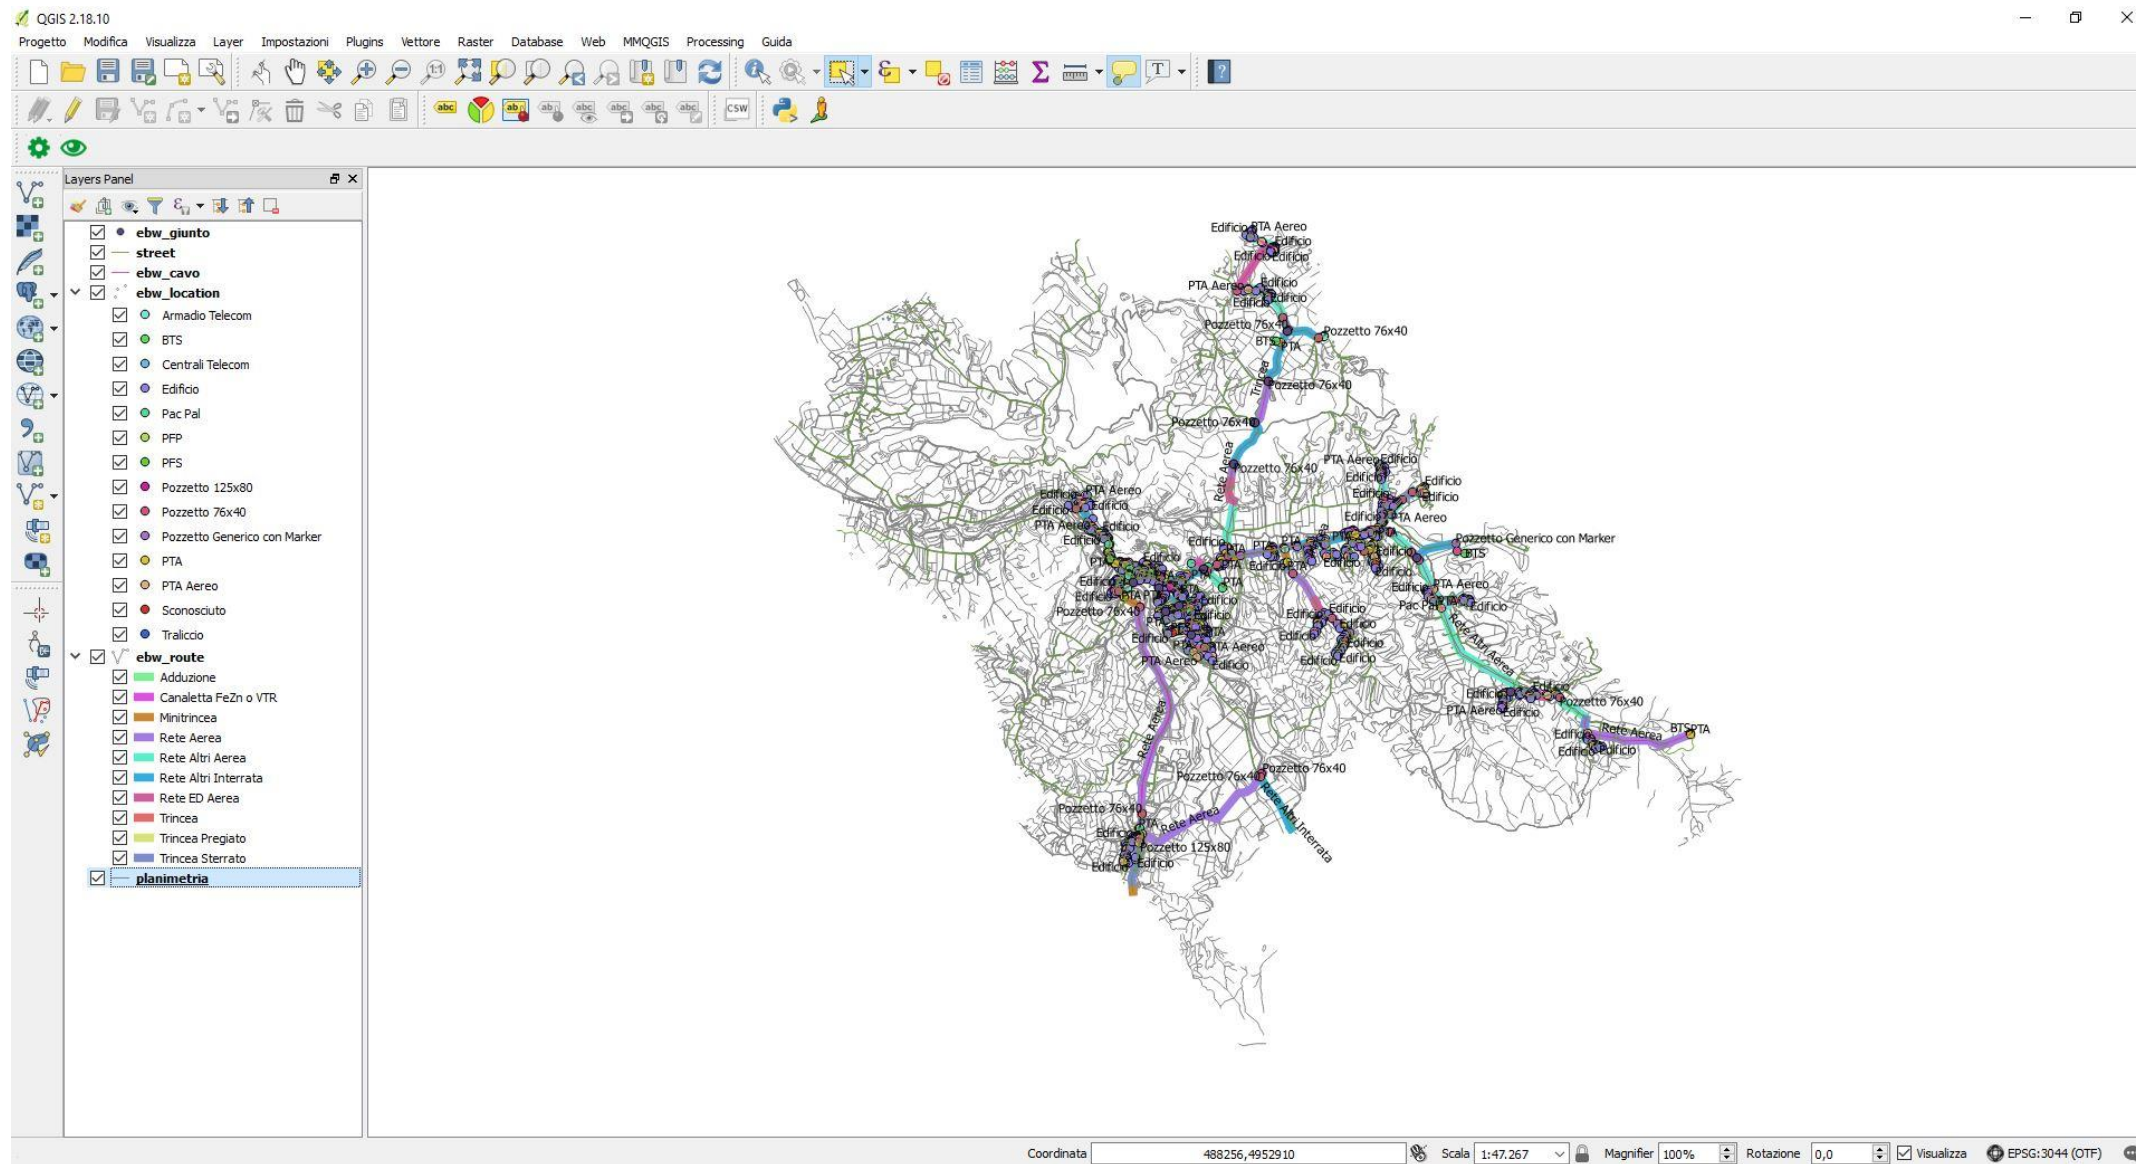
QGIS 2.18.10

Progetto Modifica Visualizza Layer Impostazioni Plugins Vettore Raster Database Web MMQGIS Processing Guida

Layers Panel

ebw_giunto
street
ebw_cavo
ebw_location
Armadio Telecom
BTS
Centrali Telecom
Edificio
Pac Pal
PFP
PFS
Pozzetto 125x80
Pozzetto 76x40
Pozzetto Generico con Marker
PTA
PTA Aereo
Sconosciuto
Traliccio
ebw_route
Adduzione
Canaletta FeZn o VTR
Minitrincea
Rete Aerea
Rete Altri Aerea
Rete Altri Interrata
Rete ED Aerea
Trincea
Trincea Pregiato
Trincea Sterrato
planimetria

Edificio PTA Aereo Edificio Edificio Edificio PTA Aereo Edificio Edificio Pozzetto 76x40 Pozzetto 76x40 BTS PTA Trincea Pozzetto 76x40 Pozzetto 76x40 Rete Aerea Pozzetto 76x40 PTA Aereo Edificio Edificio Edificio Edificio Edificio PTA Aereo Pozzetto Generico con Marker BTS PTA Aereo Edificio Edificio PTA Aereo Edificio Pozzetto 76x40 PTA Aereo Pac Pal Edificio Rete Altri Aerea Edificio Pozzetto 76x40 PTA Aereo Edificio Rete Aerea BTS PTA Edificio Edificio Rete Aerea Pozzetto 76x40 Pozzetto 76x40 Pozzetto 76x40 Rete Altri Interrata Rete Aerea PTA Pozzetto 125x80 Edificio Edificio

Coordinata 488256,4952910 Scala 1:47.267 Magnifier 100% Rotazione 0,0 Visualizza EPSG:3044 (OTF)